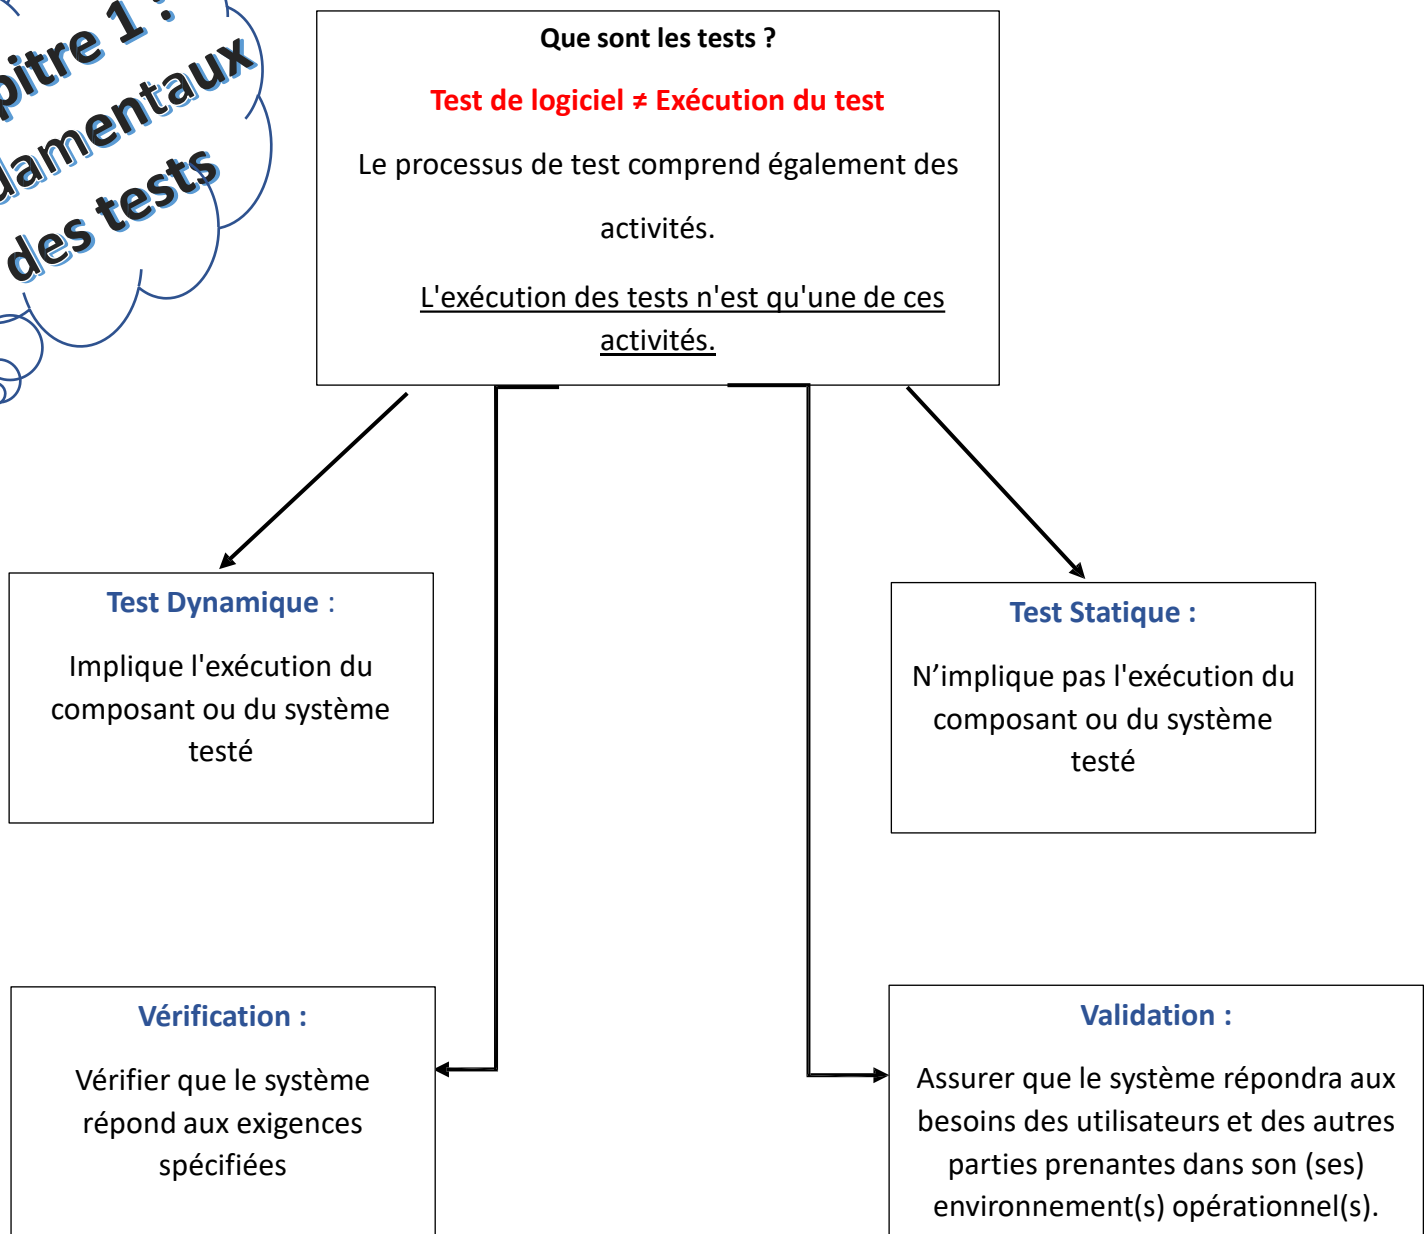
pitre 1 :
damentaux
des tests

Que sont les tests ?

Test de logiciel ≠ Exécution du test

Le processus de test comprend également des activités.

L'exécution des tests n'est qu'une de ces activités.

Test Dynamique :

Implique l'exécution du composant ou du système testé

Test Statique :

N'implique pas l'exécution du composant ou du système testé

Vérification :

Vérifier que le système répond aux exigences spécifiées

Validation :

Assurer que le système répondra aux besoins des utilisateurs et des autres parties prenantes dans son (ses) environnement(s) opérationnel(s).